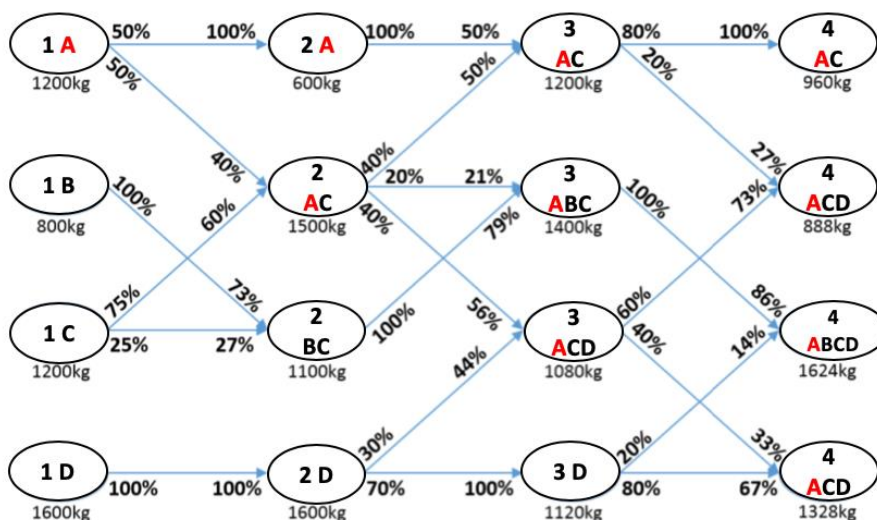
1 A
50%
50%
1200kg
100%
2 A
600kg
100%
50%
3
AC
1200kg
80%
20%
100%
4
AC
960kg

1 B
100%
800kg
40%
60%
2
AC
1500kg
40%
20%
40%
50%
21%
79%
3
ABC
1400kg
100%
27%
73%
4
ACD
888kg

1 C
75%
25%
1200kg
73%
27%
2
BC
1100kg
100%
56%
44%
3
ACD
1080kg
60%
40%
86%
14%
4
ABCD
1624kg

1 D
100%
1600kg
100%
2 D
1600kg
30%
70%
100%
3 D
1120kg
20%
80%
33%
67%
4
ACD
1328kg